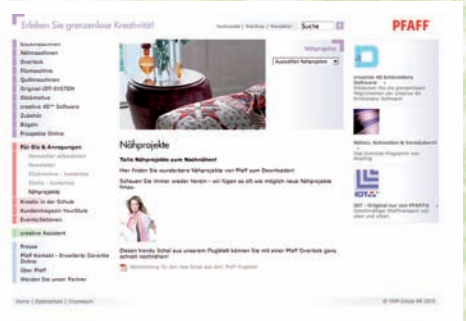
Erleben Sie grenzenlose Kreativität!

Fachhandel | Workshop | Newsletter Suche

PFAFF

Nähmaschinen
Overlock
Flemaschine
Quiltmaschinen
Original IDT-SYSTEM
Stickmotive
creative 4D™ Software
Zubehör
Bügeln
Prospekte Online

Für Sie & Anregungen
Newsletter
Nähprojekte
Kreativ in der Schule
Kundenmagazin
Events/Aktionen

creative Assistent

Presse
Pfaff Kontakt
Über Pfaff
Werden Sie unser Partner

Nähprojekte

Auswählen Nähprojekte

Nähprojekte

Tolle Nähprojekte zum Nachnähen!

Hier finden Sie wunderbare Nähprojekte von Pfaff zum Downloaden!

Schauen Sie immer wieder herein – wir fügen so oft wie möglich neue Nähprojekte hinzu.

Diesen trendy Schal aus unserem Flugblatt können Sie mit einer Pfaff Overlock ganz schnell nachnähen!

Nähanleitung für den Schal aus dem Pfaff Flugblatt

creative 4D Embroidery Software

Nähen, Schneiden & Verzaubern!

IDT – Original nur von PFAFF®

Home | Datenschutz | Impressum

© VSM Group AB 2010